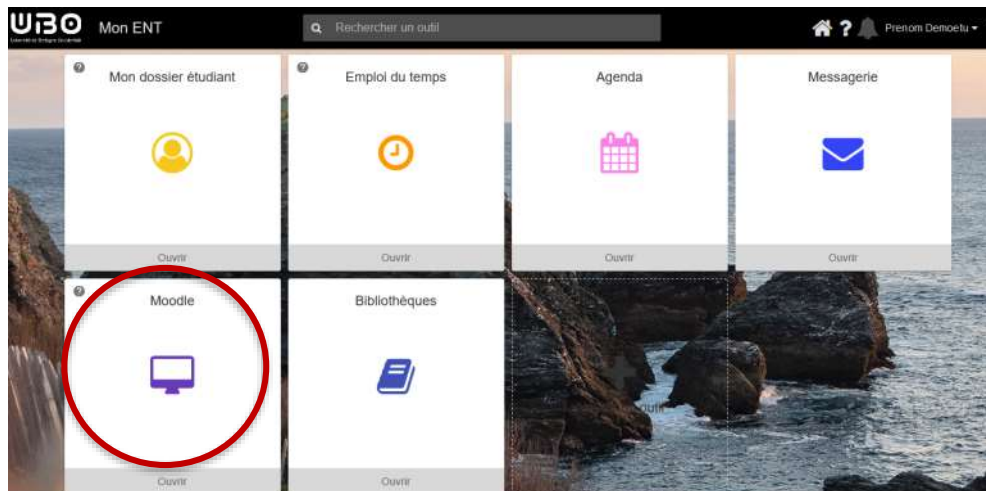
UBO Université de Bretagne Occidentale

Mon ENT

Rechercher un outil

Prenom Demoetu

Mon dossier étudiant
Ouvrir

Emploi du temps
Ouvrir

Agenda
Ouvrir

Messagerie
Ouvrir

Moodle
Ouvrir

Bibliothèques
Ouvrir

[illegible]